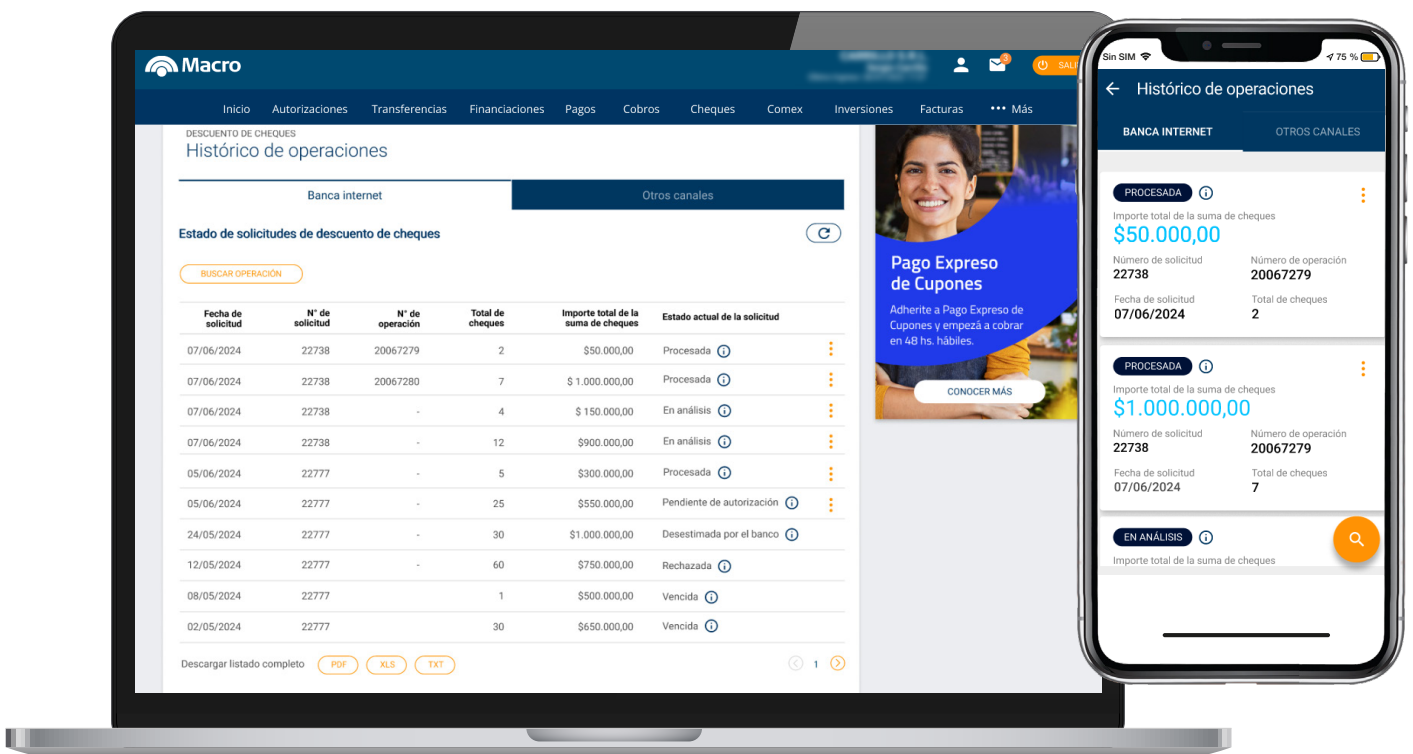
Macro

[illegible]

SALI

Inicio Autorizaciones Transferencias Financiaciones Pagos Cobros Cheques Comex Inversiones Facturas ••• Más

DESCUENTO DE CHEQUES
Histórico de operaciones

Banca internet | Otros canales

Estado de solicitudes de descuento de cheques

BUSCAR OPERACIÓN

| Fecha de solicitud | N° de solicitud | N° de operación | Total de cheques | Importe total de la suma de cheques | Estado actual de la solicitud |
|---|---|---|---|---|---|
| 07/06/2024 | 22738 | 20067279 | 2 | $50.000,00 | Procesada |
| 07/06/2024 | 22738 | 20067280 | 7 | $ 1.000.000,00 | Procesada |
| 07/06/2024 | 22738 | - | 4 | $ 150.000,00 | En análisis |
| 07/06/2024 | 22738 | - | 12 | $900.000,00 | En análisis |
| 05/06/2024 | 22777 | - | 5 | $300.000,00 | Procesada |
| 05/06/2024 | 22777 | - | 25 | $550.000,00 | Pendiente de autorización |
| 24/05/2024 | 22777 | - | 30 | $1.000.000,00 | Desestimada por el banco |
| 12/05/2024 | 22777 | - | 60 | $750.000,00 | Rechazada |
| 08/05/2024 | 22777 | | 1 | $500.000,00 | Vencida |
| 02/05/2024 | 22777 | | 30 | $650.000,00 | Vencida |

Descargar listado completo PDF XLS TXT

1

Pago Expreso de Cupones

Adherite a Pago Expreso de Cupones y empezá a cobrar en 48 hs. hábiles.

CONOCER MÁS

Sin SIM 75 %

Histórico de operaciones

BANCA INTERNET OTROS CANALES

PROCESADA
Importe total de la suma de cheques
$50.000,00
Número de solicitud
22738
Número de operación
20067279
Fecha de solicitud
07/06/2024
Total de cheques
2

PROCESADA
Importe total de la suma de cheques
$1.000.000,00
Número de solicitud
22738
Número de operación
20067279
Fecha de solicitud
07/06/2024
Total de cheques
7

EN ANÁLISIS
Importe total de la suma de cheques